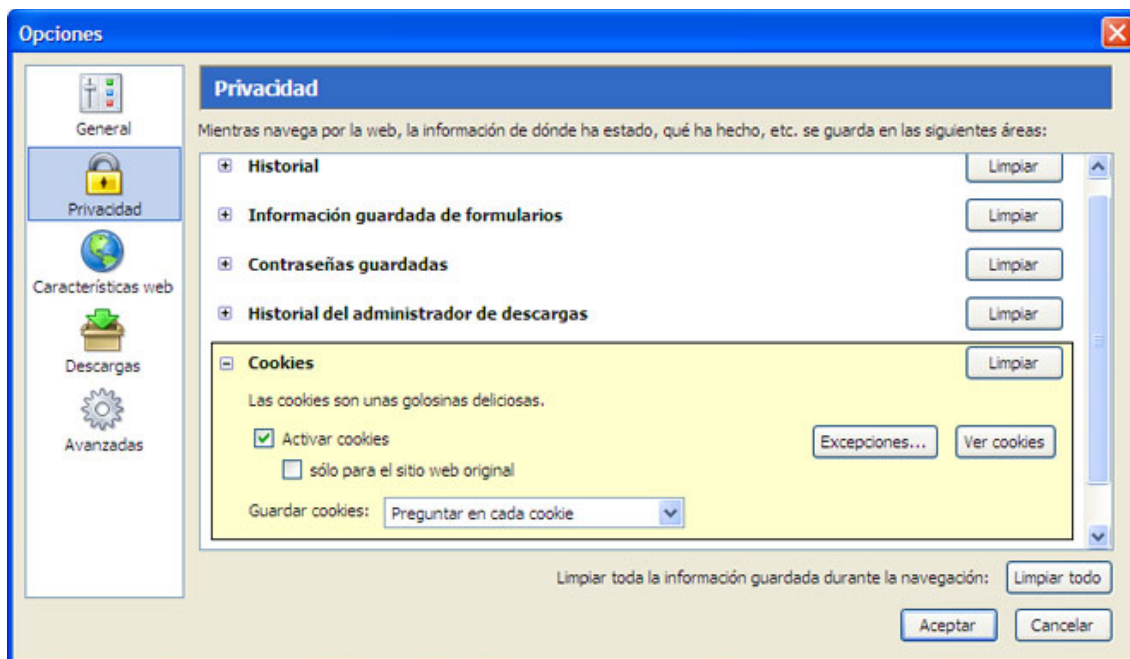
Opciones

General

Privacidad

Características web

Descargas

Avanzadas

Privacidad

Mientras navega por la web, la información de dónde ha estado, qué ha hecho, etc. se guarda en las siguientes áreas:

Historial
Limpiar

Información guardada de formularios
Limpiar

Contraseñas guardadas
Limpiar

Historial del administrador de descargas
Limpiar

Cookies
Limpiar

Las cookies son unas golosinas deliciosas.

Activar cookies
Excepciones...
Ver cookies

sólo para el sitio web original

Guardar cookies: Preguntar en cada cookie

Limpiar toda la información guardada durante la navegación:
Limpiar todo

Aceptar
Cancelar